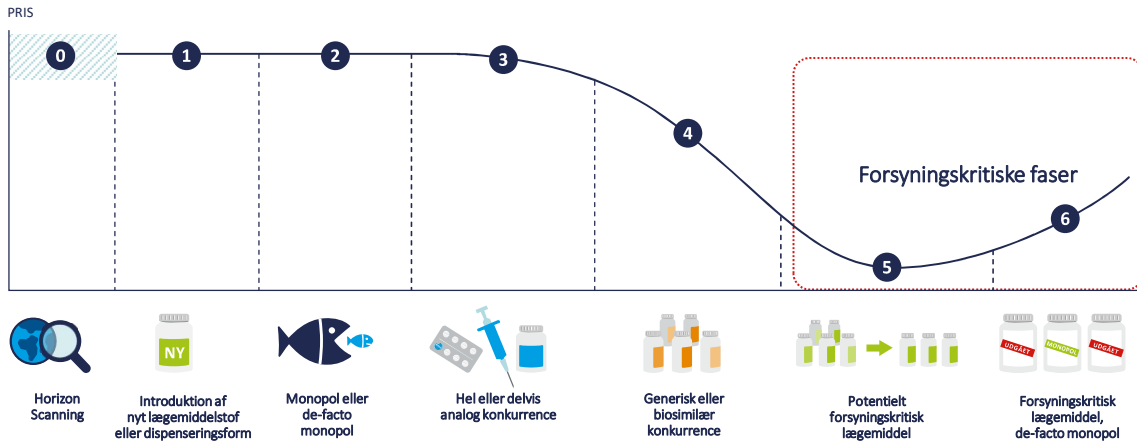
PRIS

0
1
2
3
4
5
6

Forsyningskritiske faser

NY

UDGÅET
MONOPOL
UDGÅET

Horizon Scanning

Introduktion af nyt lægemiddelstof eller dispenseringsform

Monopol eller de-facto monopol

Hel eller delvis analog konkurrence

Generisk eller biosimilær konkurrence

Potentielt forsyningskritisk lægemiddel

Forsyningskritisk lægemiddel, de-facto monopol